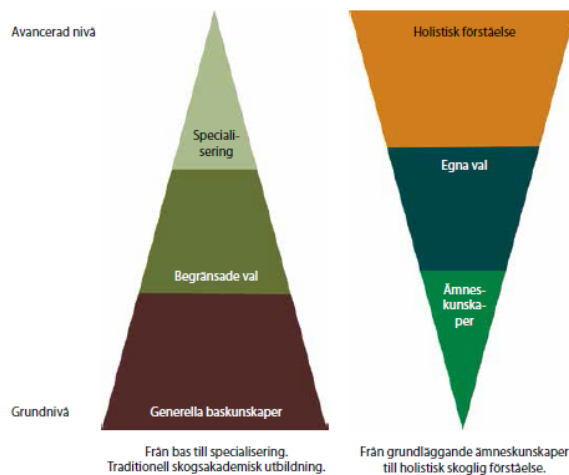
Avancerad nivå

Grundnivå

Speciali-sering

Begränsade val

Generella baskunskaper

Från bas till specialisering. Traditionell skogsakademisk utbildning.

Holistisk förståelse

Egna val

Ämnes-kunska-per

Från grundläggande ämneskunskaper till holistisk skoglig förståelse.